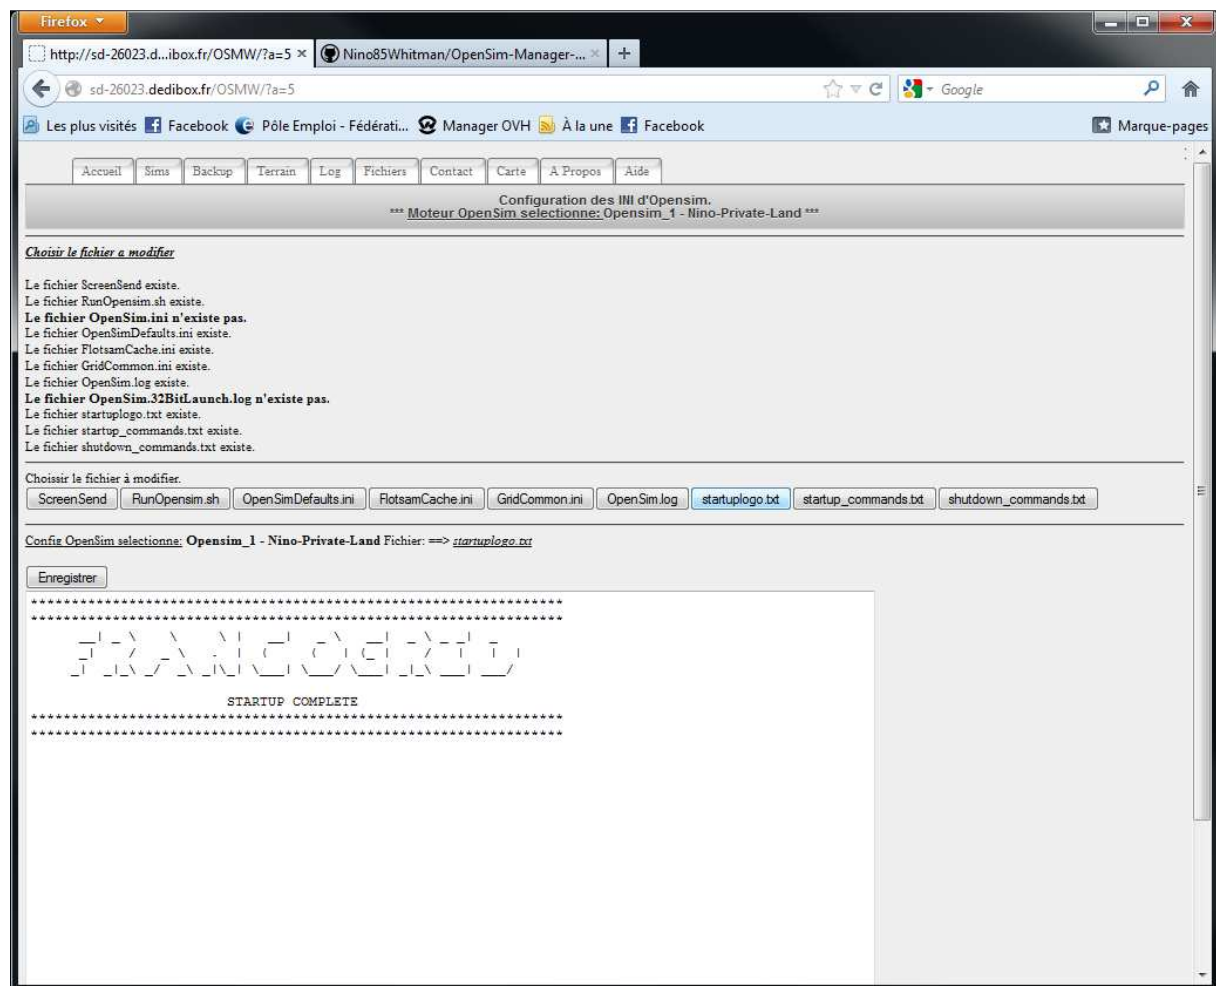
Firefox

http://sd-26023.d...ibox.fr/OSMW/?a=5 ×
Nino85Whitman/OpenSim-Manager-... ×
+

sd-26023.dedibox.fr/OSMW/?a=5
Google

Les plus visités Facebook Pôle Emploi - Fédérati... Manager OVH À la une Facebook
Marque-pages

Accueil Sims Backup Terrain Log Fichiers Contact Carte A Propos Aide

Configuration des INI d'Opensim.
*** Moteur OpenSim selectionne: Opensim_1 - Nino-Private-Land ***

Choisir le fichier a modifier

Le fichier ScreenSend existe.
Le fichier RunOpensim.sh existe.
**Le fichier OpenSim.ini n'existe pas.**
Le fichier OpenSimDefaults.ini existe.
Le fichier FlotsamCache.ini existe.
Le fichier GridCommon.ini existe.
Le fichier OpenSim.log existe.
**Le fichier OpenSim.32BitLaunch.log n'existe pas.**
Le fichier startuplogo.txt existe.
Le fichier startup_commands.txt existe.
Le fichier shutdown_commands.txt existe.

Choissir le fichier à modifier.

ScreenSend RunOpensim.sh OpenSimDefaults.ini FlotsamCache.ini GridCommon.ini OpenSim.log startuplogo.txt startup_commands.txt shutdown_commands.txt

Config OpenSim selectionne: Opensim_1 - Nino-Private-Land Fichier: ==> startuplogo.txt

Enregistrer

****************************************************************
****************************************************************
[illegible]

STARTUP COMPLETE
****************************************************************
****************************************************************